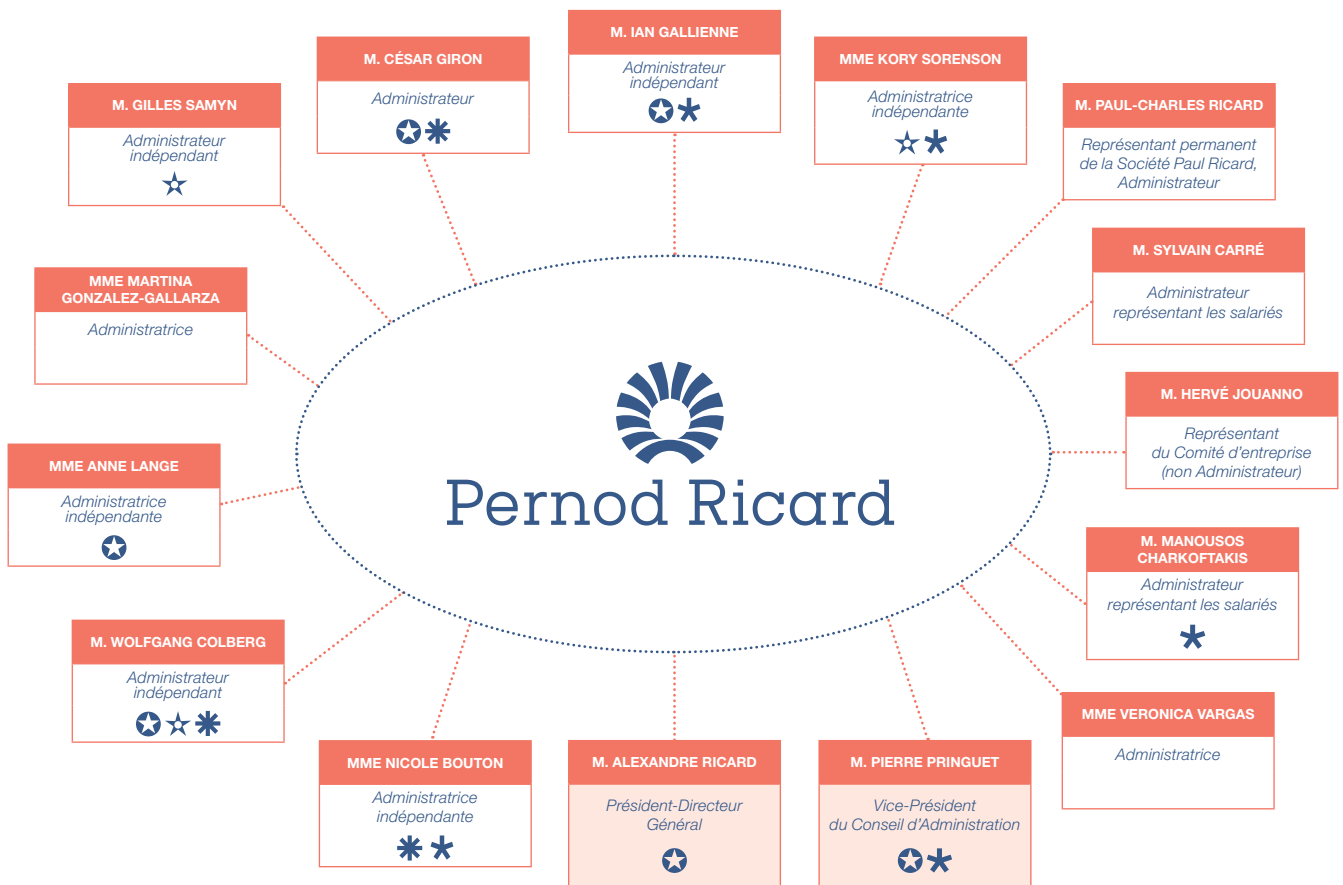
M. IAN GALLIENNE
Administrateur indépendant

M. CÉSAR GIRON
Administrateur

MME KORY SORENSON
Administratrice indépendante

M. GILLES SAMYN
Administrateur indépendant

M. PAUL-CHARLES RICARD
Représentant permanent de la Société Paul Ricard, Administrateur

M. SYLVAIN CARRÉ
Administrateur représentant les salariés

MME MARTINA GONZALEZ-GALLARZA
Administratrice

M. HERVÉ JOUANNO
Représentant du Comité d'entreprise (non Administrateur)

MME ANNE LANGE
Administratrice indépendante

Pernod Ricard

M. MANOUSOS CHARKOFTAKIS
Administrateur représentant les salariés

M. WOLFGANG COLBERG
Administrateur indépendant

MME VERONICA VARGAS
Administratrice

MME NICOLE BOUTON
Administratrice indépendante

M. ALEXANDRE RICARD
Président-Directeur Général

M. PIERRE PRINGUET
Vice-Président du Conseil d'Administration